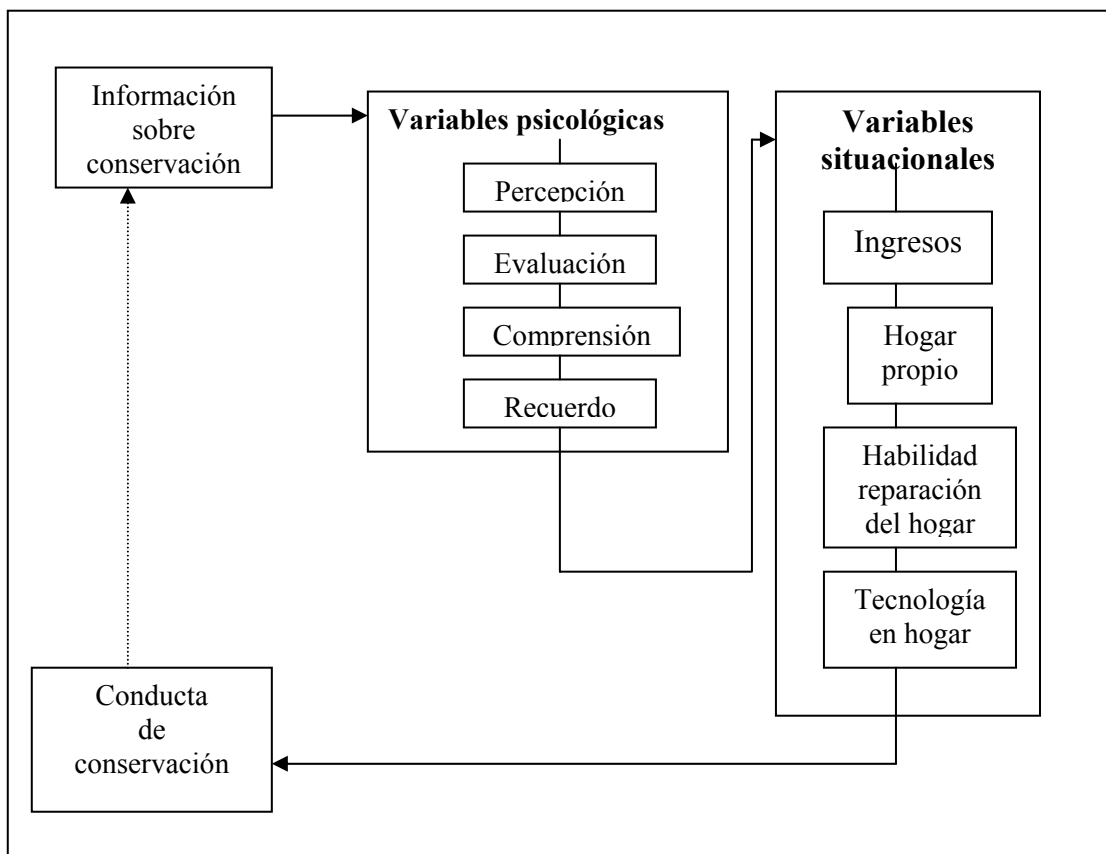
Información sobre conservación

Variables psicológicas

Percepción

Evaluación

Comprensión

Recuerdo

Variables situacionales

Ingresos

Hogar propio

Habilidad reparación del hogar

Tecnología en hogar

Conducta de conservación